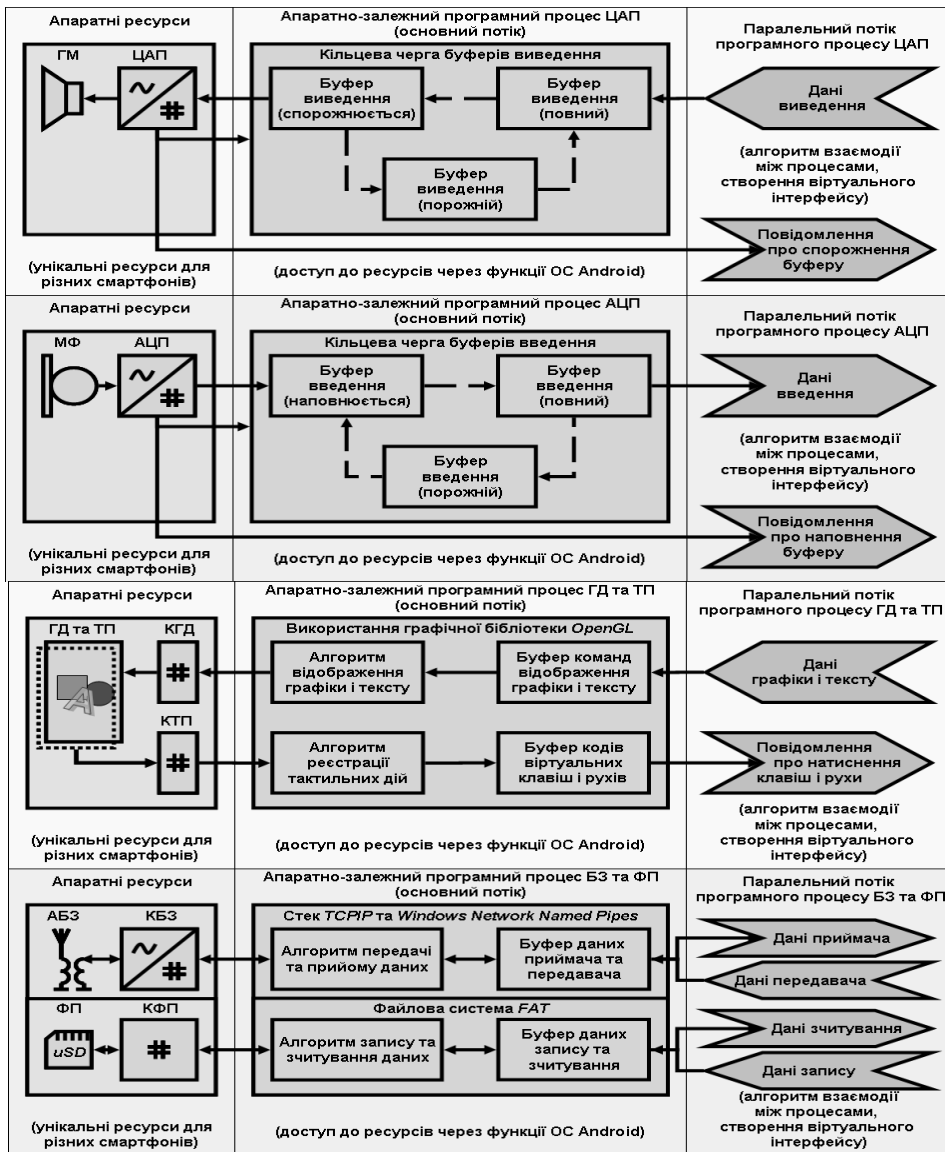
Апаратні ресурси

ГМ

ЦАП

(унікальні ресурси для різних смартфонів)

Апаратно-залежний програмний процес ЦАП (основний потік)

Кільцева черга буферів виведення

Буфер виведення (спорожнюється)

Буфер виведення (повний)

Буфер виведення (порожній)

(доступ до ресурсів через функції ОС Android)

Паралельний потік програмного процесу ЦАП

Дані виведення

(алгоритм взаємодії між процесами, створення віртуального інтерфейсу)

Повідомлення про спорожнення буферу

Апаратні ресурси

МФ

АЦП

(унікальні ресурси для різних смартфонів)

Апаратно-залежний програмний процес АЦП (основний потік)

Кільцева черга буферів введення

Буфер введення (наповнюється)

Буфер введення (повний)

Буфер введення (порожній)

(доступ до ресурсів через функції ОС Android)

Паралельний потік програмного процесу АЦП

Дані введення

(алгоритм взаємодії між процесами, створення віртуального інтерфейсу)

Повідомлення про наповнення буферу

Апаратні ресурси

ГД та ТП

КГД

КТП

(унікальні ресурси для різних смартфонів)

Апаратно-залежний програмний процес ГД та ТП (основний потік)

Використання графічної бібліотеки OpenGL

Алгоритм відображення графіки і тексту

Буфер команд відображення графіки і тексту

Алгоритм реєстрації тактильних дій

Буфер кодів віртуальних клавіш і рухів

(доступ до ресурсів через функції ОС Android)

Паралельний потік програмного процесу ГД та ТП

Дані графіки і тексту

Повідомлення про натиснення клавіш і рухи

(алгоритм взаємодії між процесами, створення віртуального інтерфейсу)

Апаратні ресурси

АБЗ

КБЗ

ФП

КФП

uSD

(унікальні ресурси для різних смартфонів)

Апаратно-залежний програмний процес БЗ та ФП (основний потік)

Стек TCPIP та Windows Network Named Pipes

Алгоритм передачі та прийому даних

Буфер даних приймача та передавача

Файлова система FAT

Алгоритм запису та зчитування даних

Буфер даних запису та зчитування

(доступ до ресурсів через функції ОС Android)

Паралельний потік програмного процесу БЗ та ФП

Дані приймача

Дані передавача

Дані зчитування

Дані запису

(алгоритм взаємодії між процесами, створення віртуального інтерфейсу)